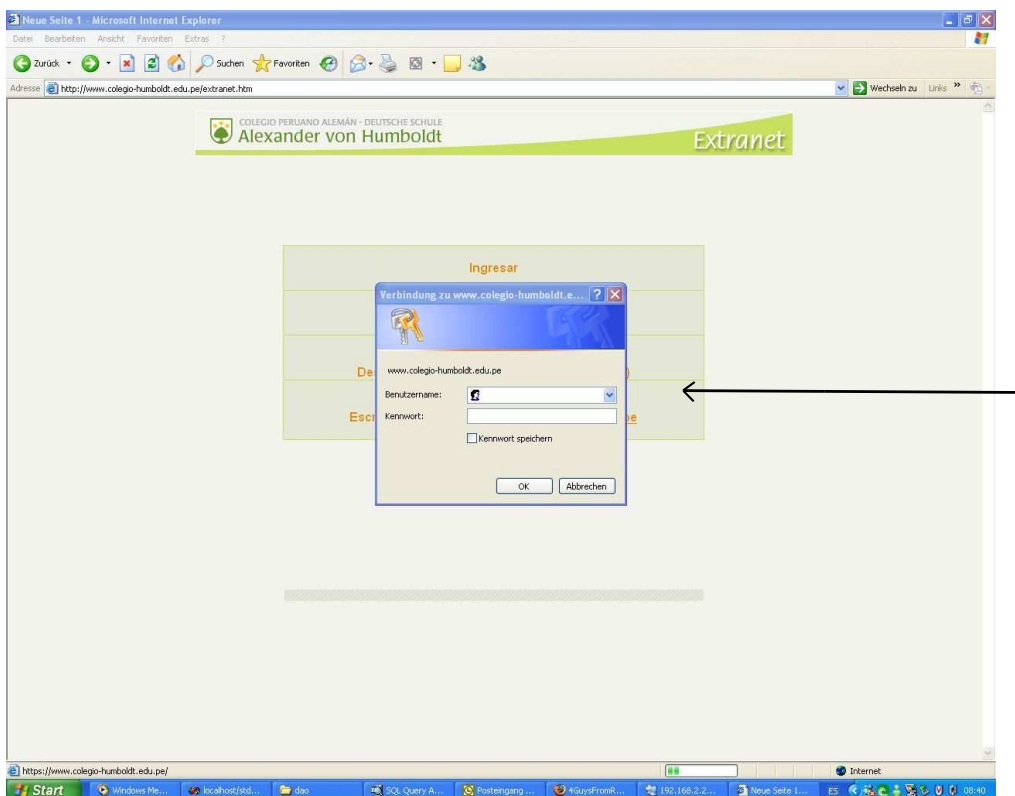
Neue Seite 1 - Microsoft Internet Explorer

Datei Bearbeiten Ansicht Favoriten Extras ?

Zurück Suchen Favoriten

Adresse http://www.colegio-humboldt.edu.pe/extranet.htm

Wechseln zu Links »

COLEGIO PERUANO ALEMÁN - DEUTSCHE SCHULE
Alexander von Humboldt

Extranet

Ingresar

De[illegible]

Esc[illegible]

Verbindung zu www.colegio-humboldt.e...

www.colegio-humboldt.edu.pe

Benutzername:

Kennwort:

Kennwort speichern

OK Abbrechen

https://www.colegio-humboldt.edu.pe/

Internet

Start Windows Me... localhost/std... dao SQL Query A... Posteingang ... 4GuysFromR... 192.168.2.2... Neue Seite 1... ES 08:40